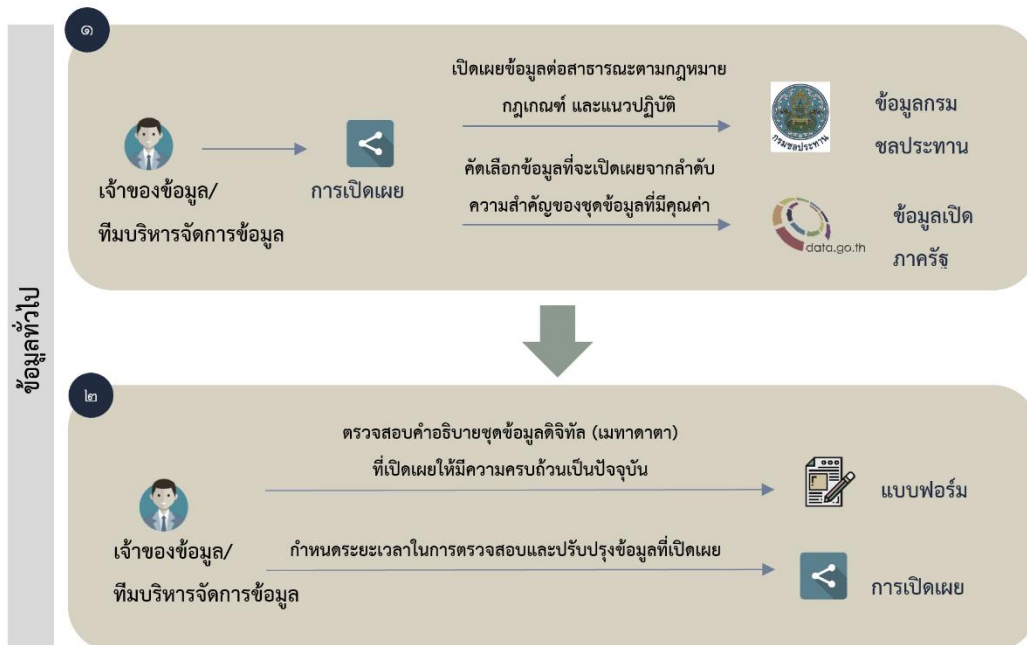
ข้อมูลทั่วไป

๑

เจ้าของข้อมูล/ ทีมบริหารจัดการข้อมูล

การเปิดเผย

เปิดเผยข้อมูลต่อสาธารณะตามกฎหมาย กฎเกณฑ์ และแนวปฏิบัติ

กรมชลประทาน

ข้อมูลกรมชลประทาน

คัดเลือกข้อมูลที่จะเปิดเผยจากลำดับความสำคัญของชุดข้อมูลที่มีคุณค่า

data.go.th

ข้อมูลเปิดภาครัฐ

๒

เจ้าของข้อมูล/ ทีมบริหารจัดการข้อมูล

ตรวจสอบคำอธิบายชุดข้อมูลดิจิทัล (เมทาดาตา) ที่เปิดเผยให้มีความครบถ้วนเป็นปัจจุบัน

แบบฟอร์ม

กำหนดระยะเวลาในการตรวจสอบและปรับปรุงข้อมูลที่เปิดเผย

การเปิดเผย